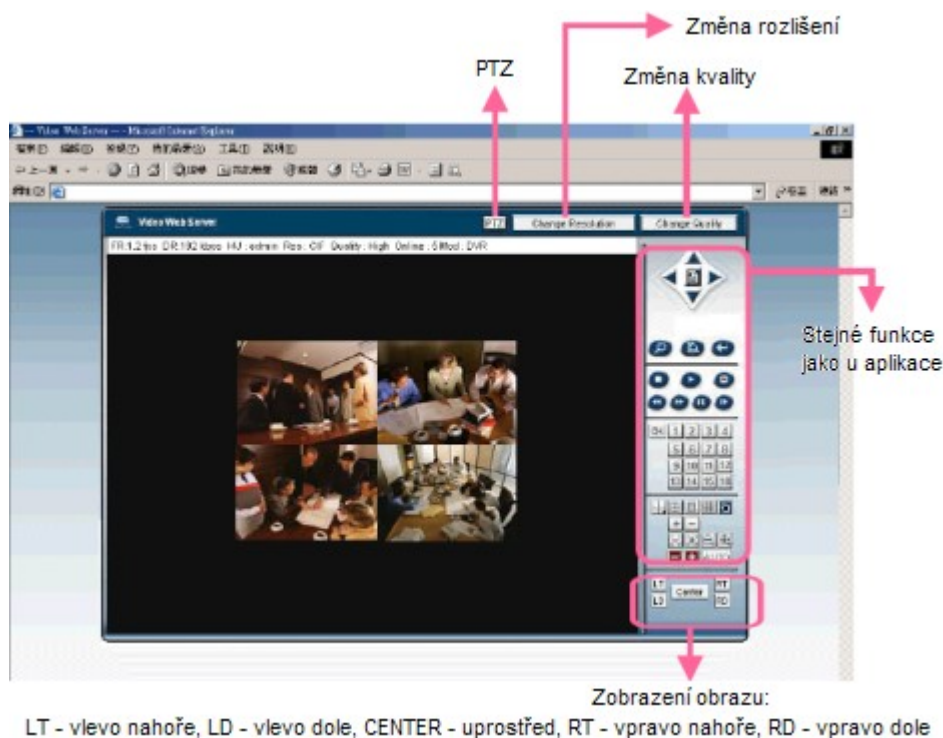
Změna rozlišení

PTZ

Změna kvality

Video Web Server

PTZ

Change Resolution

Change Quality

FR:1.2 fps DR:192 kbps HU: admin Res.: CIF Quality: High Online: 5 Mod.: DVR

Stejné funkce jako u aplikace

CH 1 2 3 4 5 6 7 8 9 10 11 12 13 14 15 16

LT

LD

Center

RT

RD

Zobrazení obrazu:

LT - vlevo nahoře, LD - vlevo dole, CENTER - uprostřed, RT - vpravo nahoře, RD - vpravo dole